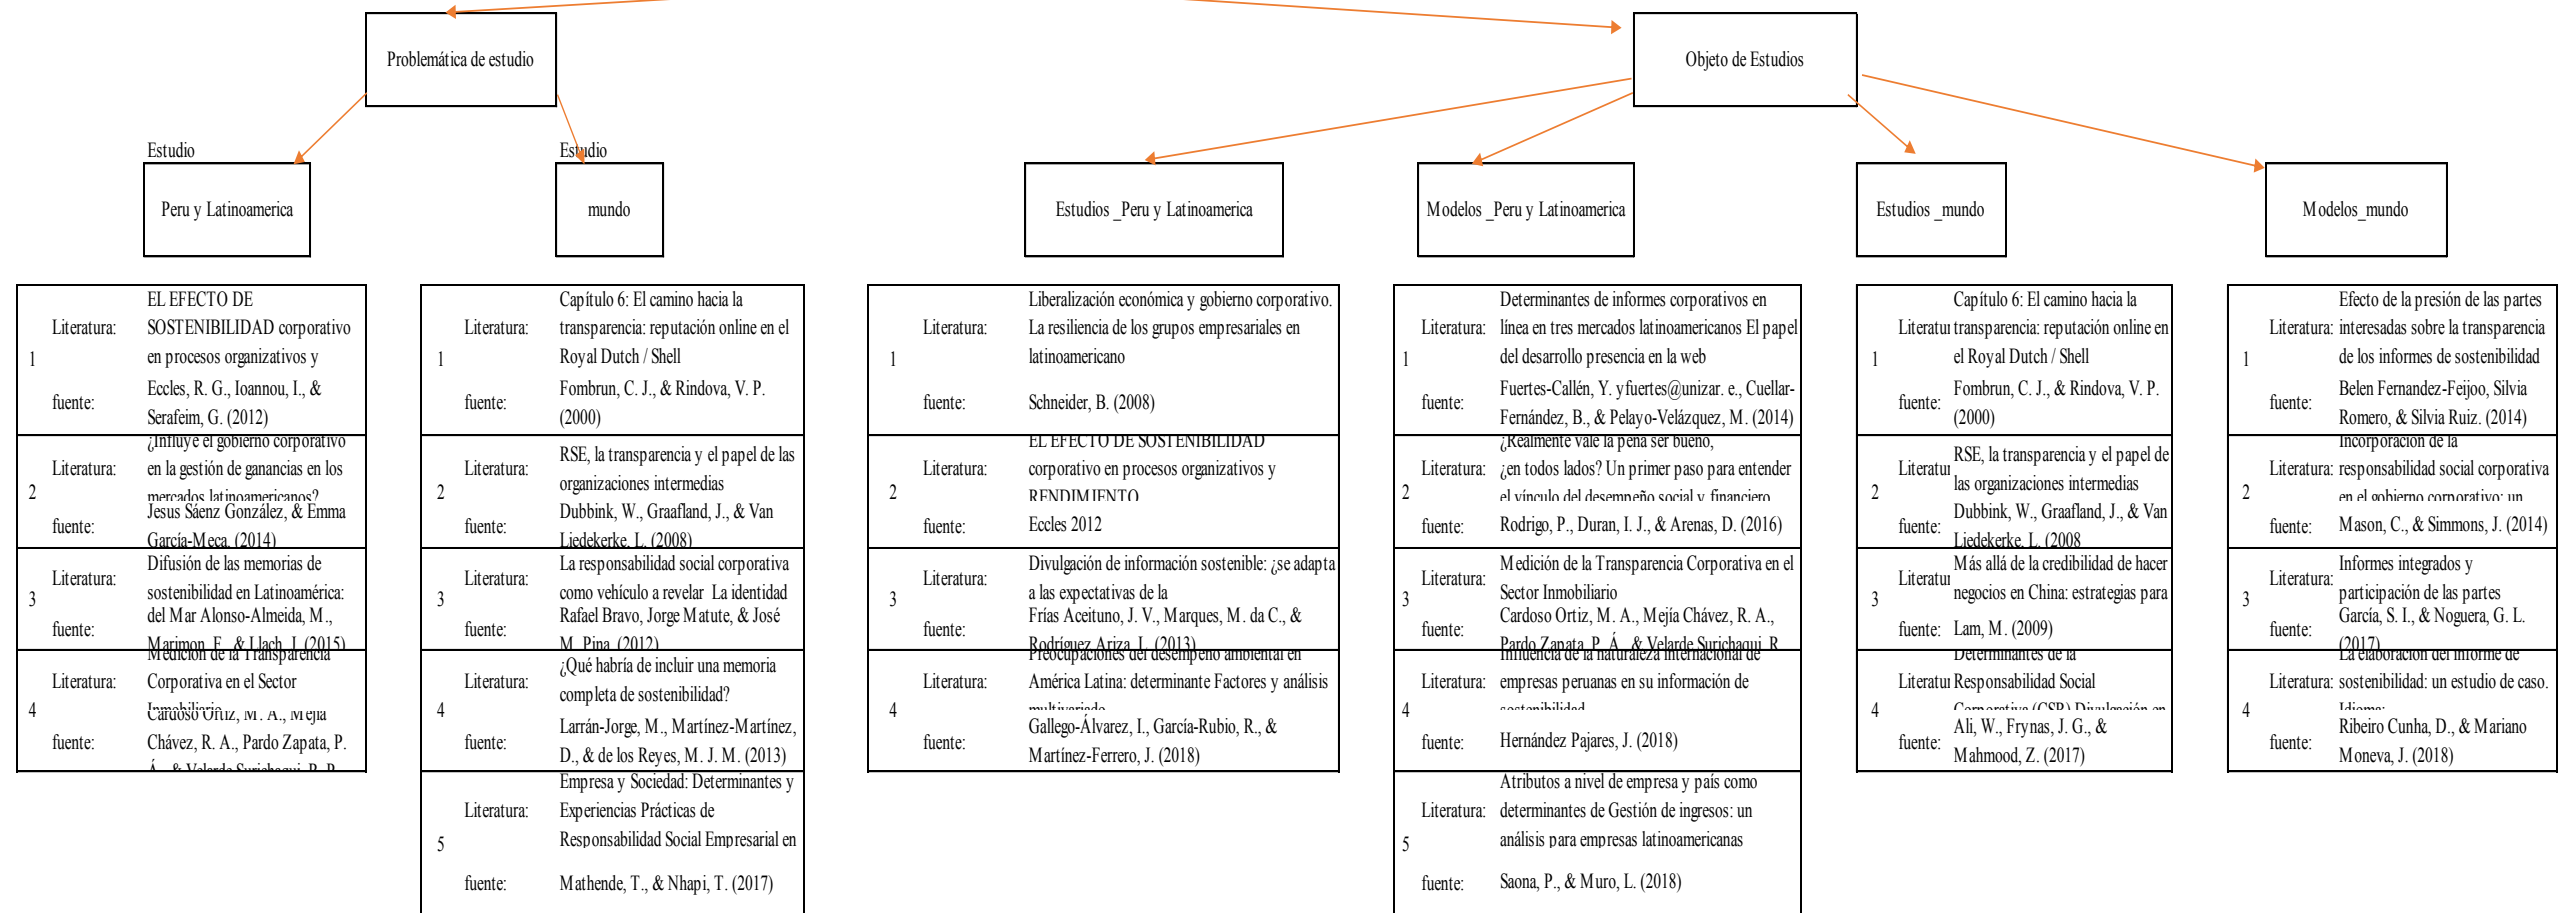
Problemática de estudio

Objeto de Estudios

Estudio
Peru y Latinoamerica

Estudio
mundo

Estudios _Peru y Latinoamerica

Modelos _Peru y Latinoamerica

Estudios _mundo

Modelos_mundo

| | | |
|---|---|---|
| 1 | Literatura: | EL EFECTO DE SOSTENIBILIDAD corporativo en procesos organizativos y |
| | fuente: | Eccles, R. G., Ioannou, I., & Serafeim, G. (2012) |
| 2 | Literatura: | ¿Influye el gobierno corporativo en la gestión de ganancias en los mercados latinoamericanos? |
| | fuente: | Jesus Sáenz González, & Emma García-Meca. (2014) |
| 3 | Literatura: | Difusión de las memorias de sostenibilidad en Latinoamérica: |
| | fuente: | del Mar Alonso-Almeida, M., Marimon, F., & Llach, J. (2015) |
| 4 | Literatura: | Medición de la Transparencia Corporativa en el Sector Inmobiliario |
| | fuente: | Cardoso Ortiz, M. A., Mejía Chávez, R. A., Pardo Zapata, P. Á., & Velarde Surichaqui, R. R. |

| | | |
|---|---|---|
| 1 | Literatura: | Capítulo 6: El camino hacia la transparencia: reputación online en el Royal Dutch / Shell |
| | fuente: | Fombrun, C. J., & Rindova, V. P. (2000) |
| 2 | Literatura: | RSE, la transparencia y el papel de las organizaciones intermedias |
| | fuente: | Dubbink, W., Graafland, J., & Van Liedekerke, L. (2008) |
| 3 | Literatura: | La responsabilidad social corporativa como vehículo a revelar La identidad |
| | fuente: | Rafael Bravo, Jorge Matute, & José M. Pina. (2012) |
| 4 | Literatura: | ¿Qué habría de incluir una memoria completa de sostenibilidad? |
| | fuente: | Larrán-Jorge, M., Martínez-Martínez, D., & de los Reyes, M. J. M. (2013) |
| 5 | Literatura: | Empresa y Sociedad: Determinantes y Experiencias Prácticas de Responsabilidad Social Empresarial en |
| | fuente: | Mathende, T., & Nhapi, T. (2017) |

| | | |
|---|---|---|
| 1 | Literatura: | Liberalización económica y gobierno corporativo. La resiliencia de los grupos empresariales en latinoamericano |
| | fuente: | Schneider, B. (2008) |
| 2 | Literatura: | EL EFECTO DE SOSTENIBILIDAD corporativo en procesos organizativos y RENDIMIENTO |
| | fuente: | Eccles 2012 |
| 3 | Literatura: | Divulgación de información sostenible: ¿se adapta a las expectativas de la |
| | fuente: | Frías Aceituno, J. V., Marques, M. da C., & Rodríguez Ariza, L. (2013) |
| 4 | Literatura: | Preocupaciones del desempeño ambiental en América Latina: determinante Factores y análisis multivariado |
| | fuente: | Gallego-Álvarez, I., García-Rubio, R., & Martínez-Ferrero, J. (2018) |

| | | |
|---|---|---|
| 1 | Literatura: | Determinantes de informes corporativos en línea en tres mercados latinoamericanos El papel del desarrollo presencia en la web |
| | fuente: | Fuertes-Callén, Y. yfuertes@unizar. e., Cuellar-Fernández, B., & Pelayo-Velázquez, M. (2014) |
| 2 | Literatura: | ¿Realmente vale la pena ser bueno, ¿en todos lados? Un primer paso para entender el vínculo del desempeño social y financiero |
| | fuente: | Rodrigo, P., Duran, I. J., & Arenas, D. (2016) |
| 3 | Literatura: | Medición de la Transparencia Corporativa en el Sector Inmobiliario |
| | fuente: | Cardoso Ortiz, M. A., Mejía Chávez, R. A., Pardo Zapata, P. Á., & Velarde Surichaqui, R. |
| 4 | Literatura: | Influencia de la naturaleza internacional de empresas peruanas en su información de sostenibilidad |
| | fuente: | Hernández Pajares, J. (2018) |
| 5 | Literatura: | Atributos a nivel de empresa y país como determinantes de Gestión de ingresos: un análisis para empresas latinoamericanas |
| | fuente: | Saona, P., & Muro, L. (2018) |

| | | |
|---|---|---|
| 1 | Literatur | Capítulo 6: El camino hacia la transparencia: reputación online en el Royal Dutch / Shell |
| | fuente: | Fombrun, C. J., & Rindova, V. P. (2000) |
| 2 | Literatur | RSE, la transparencia y el papel de las organizaciones intermedias |
| | fuente: | Dubbink, W., Graafland, J., & Van Liedekerke, L. (2008 |
| 3 | Literatur | Más allá de la credibilidad de hacer negocios en China: estrategias para |
| | fuente: | Lam, M. (2009) |
| 4 | Literatur | Determinantes de la Responsabilidad Social Corporativa (CSR) Divulgación en |
| | fuente: | Ali, W., Frynas, J. G., & Mahmood, Z. (2017) |

| | | |
|---|---|---|
| 1 | Literatura: | Efecto de la presión de las partes interesadas sobre la transparencia de los informes de sostenibilidad |
| | fuente: | Belen Fernandez-Feijoo, Silvia Romero, & Silvia Ruiz. (2014) |
| 2 | Literatura: | Incorporación de la responsabilidad social corporativa en el gobierno corporativo: un |
| | fuente: | Mason, C., & Simmons, J. (2014) |
| 3 | Literatura: | Informes integrados y participación de las partes |
| | fuente: | García, S. I., & Noguera, G. L. (2017) |
| 4 | Literatura: | La elaboración del informe de sostenibilidad: un estudio de caso. Idioma: |
| | fuente: | Ribeiro Cunha, D., & Mariano Moneva, J. (2018) |